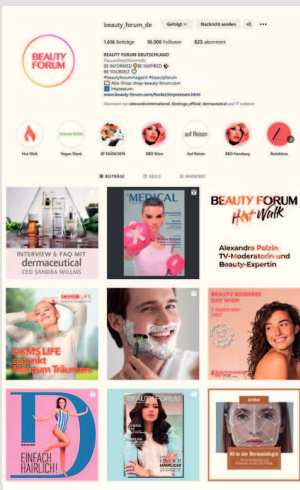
beauty_forum_de Gefolgt Nachricht senden

1.696 Beiträge 10.300 Follower 823 abonniert

BEAUTY FORUM

BEAUTY FORUM DEUTSCHLAND
Zeitschrift/Kosmetik
BE INFORMED BE INSPIRED
BE YOURSELF
#beautyforummagazin #beautyforum
Abo-Shop: shop.beauty-forum.com
Impressum
www.beauty-forum.com/kontakt/impressum.html

Hot Walk Vegan Week BF MÜNCHEN BBD Wien Auf Reisen BBD Hamburg

BEITRÄGE REELS MARKIERT

INTERVIEW & FAQ MIT dermaceutical CEO SANDRA WILLMS

MEDICAL

BEAUTY FORUM Hot Walk
Alexandra Polzin
TV-Moderatorin und Beauty-Expertin

DERMA LIFE
DERMS LIFE
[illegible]

BEAUTY BUSINESS DAY WIEN

D
EINFACH HAIRLICH!

BEAUTY FORUM

KI in der Beratung